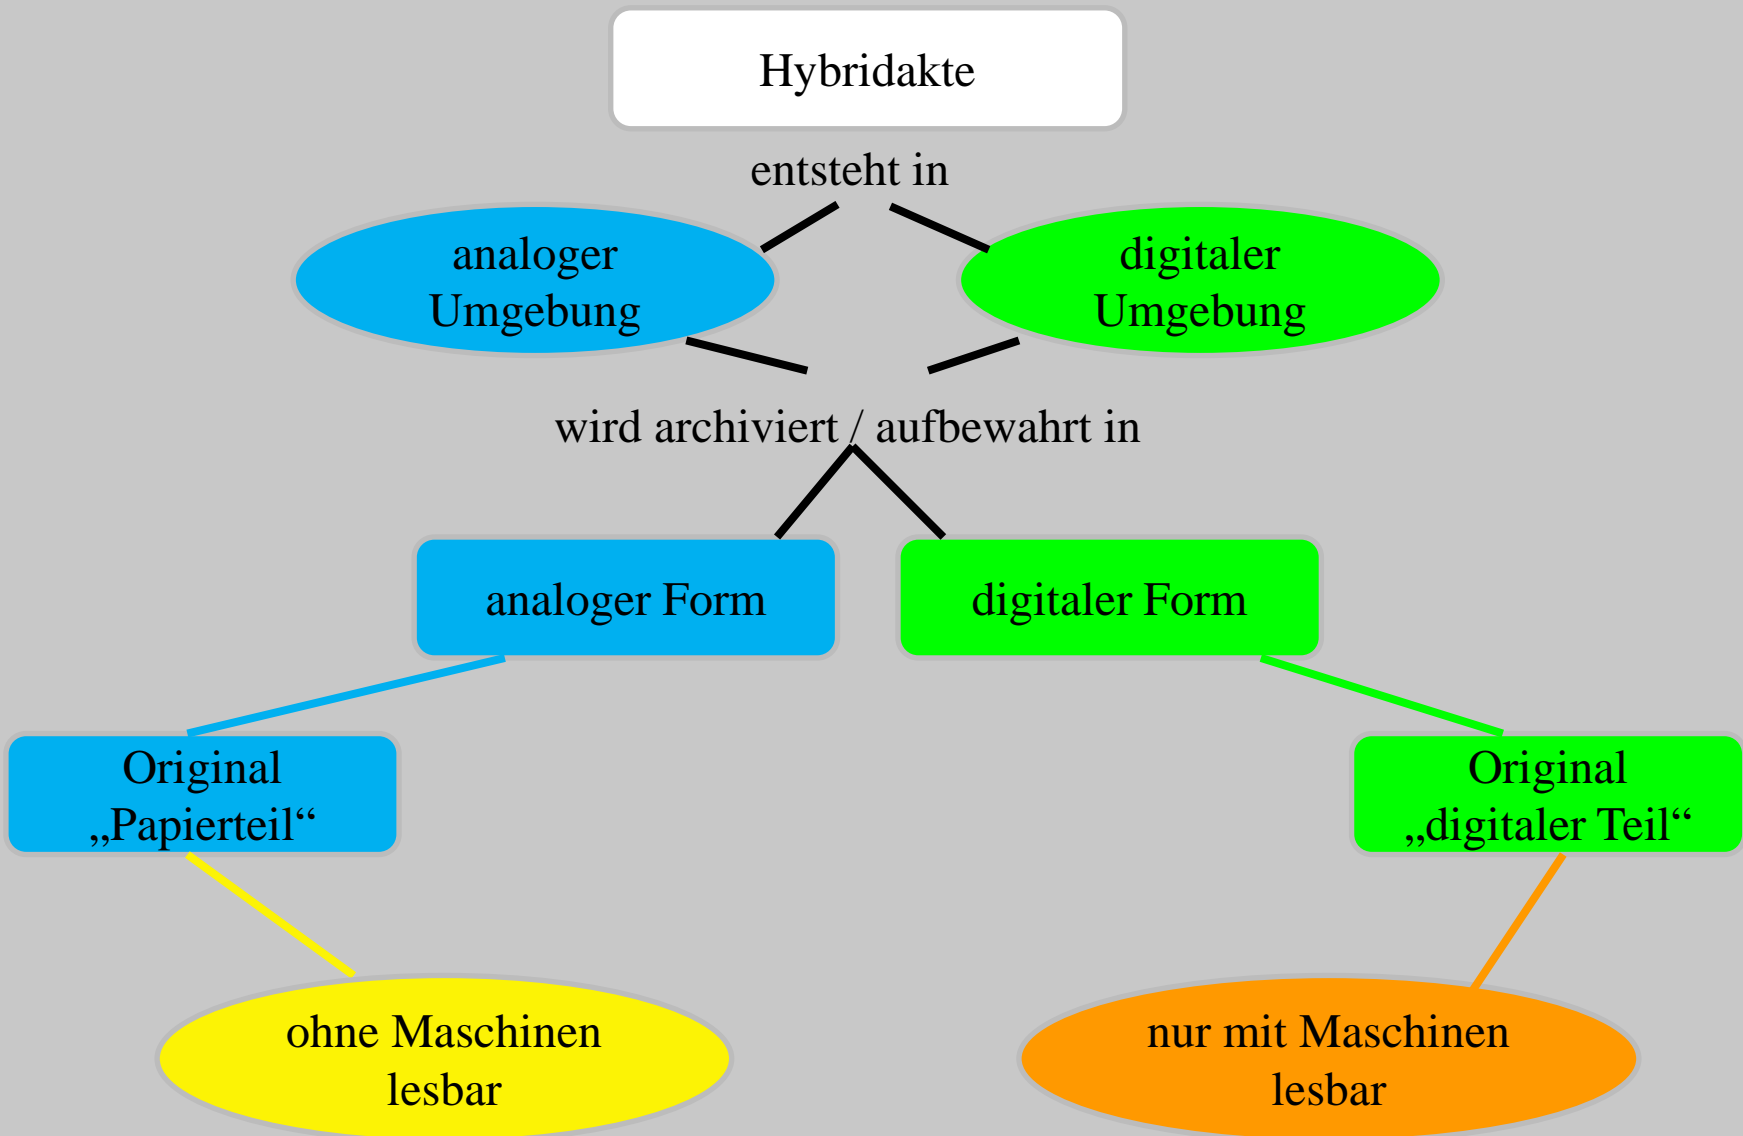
Hybridakte

entsteht in

analoger Umgebung

digitaler Umgebung

wird archiviert / aufbewahrt in

analoger Form

digitaler Form

Original „Papierteil“

Original „digitaler Teil“

ohne Maschinen lesbar

nur mit Maschinen lesbar